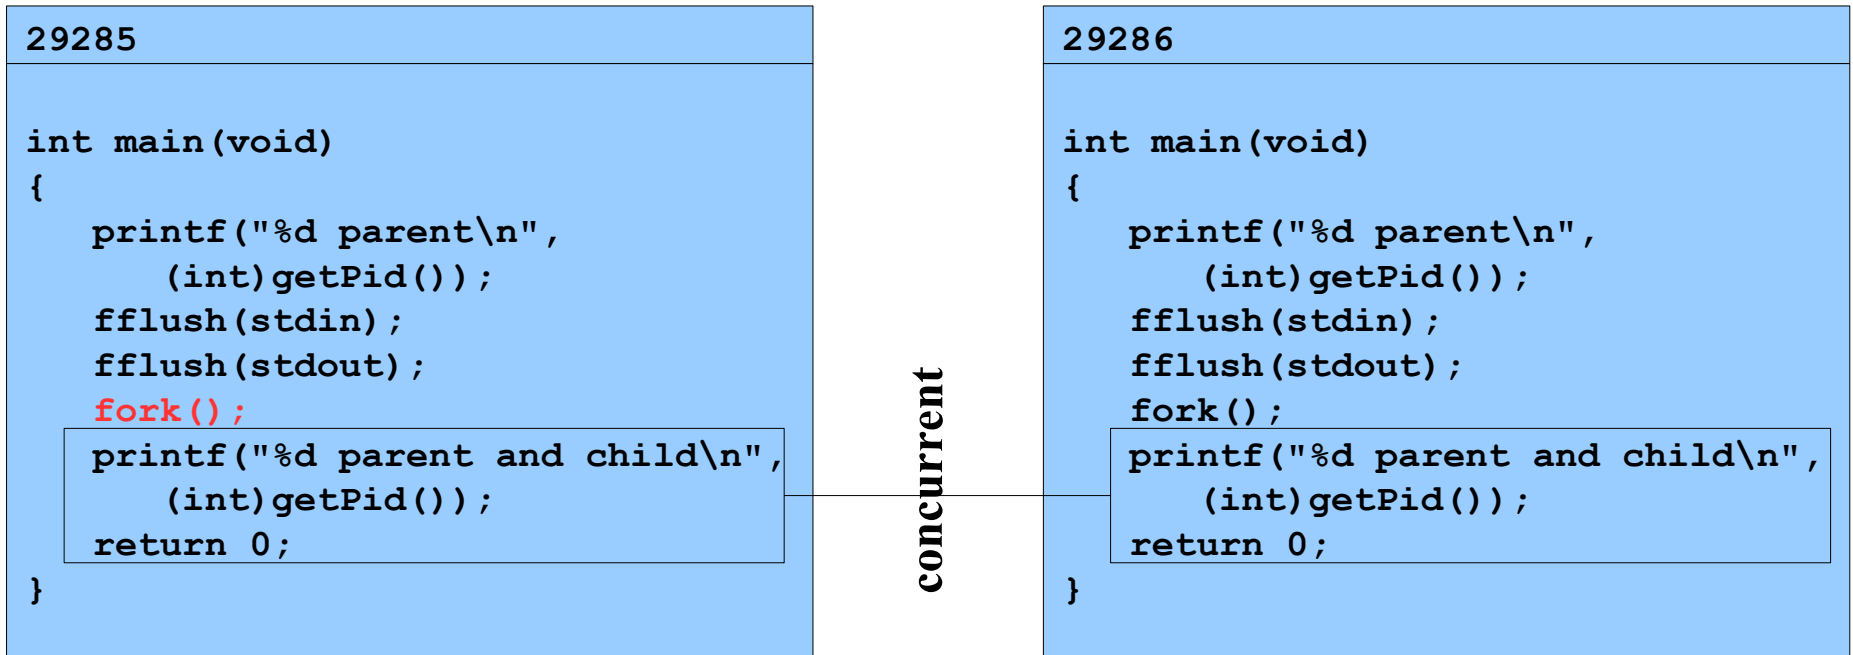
29285

int main(void)
{
    printf("%d parent\n",
        (int)getPid());
    fflush(stdin);
    fflush(stdout);
    fork();
    printf("%d parent and child\n",
        (int)getPid());
    return 0;
}

concurrent

29286

int main(void)
{
    printf("%d parent\n",
        (int)getPid());
    fflush(stdin);
    fflush(stdout);
    fork();
    printf("%d parent and child\n",
        (int)getPid());
    return 0;
}